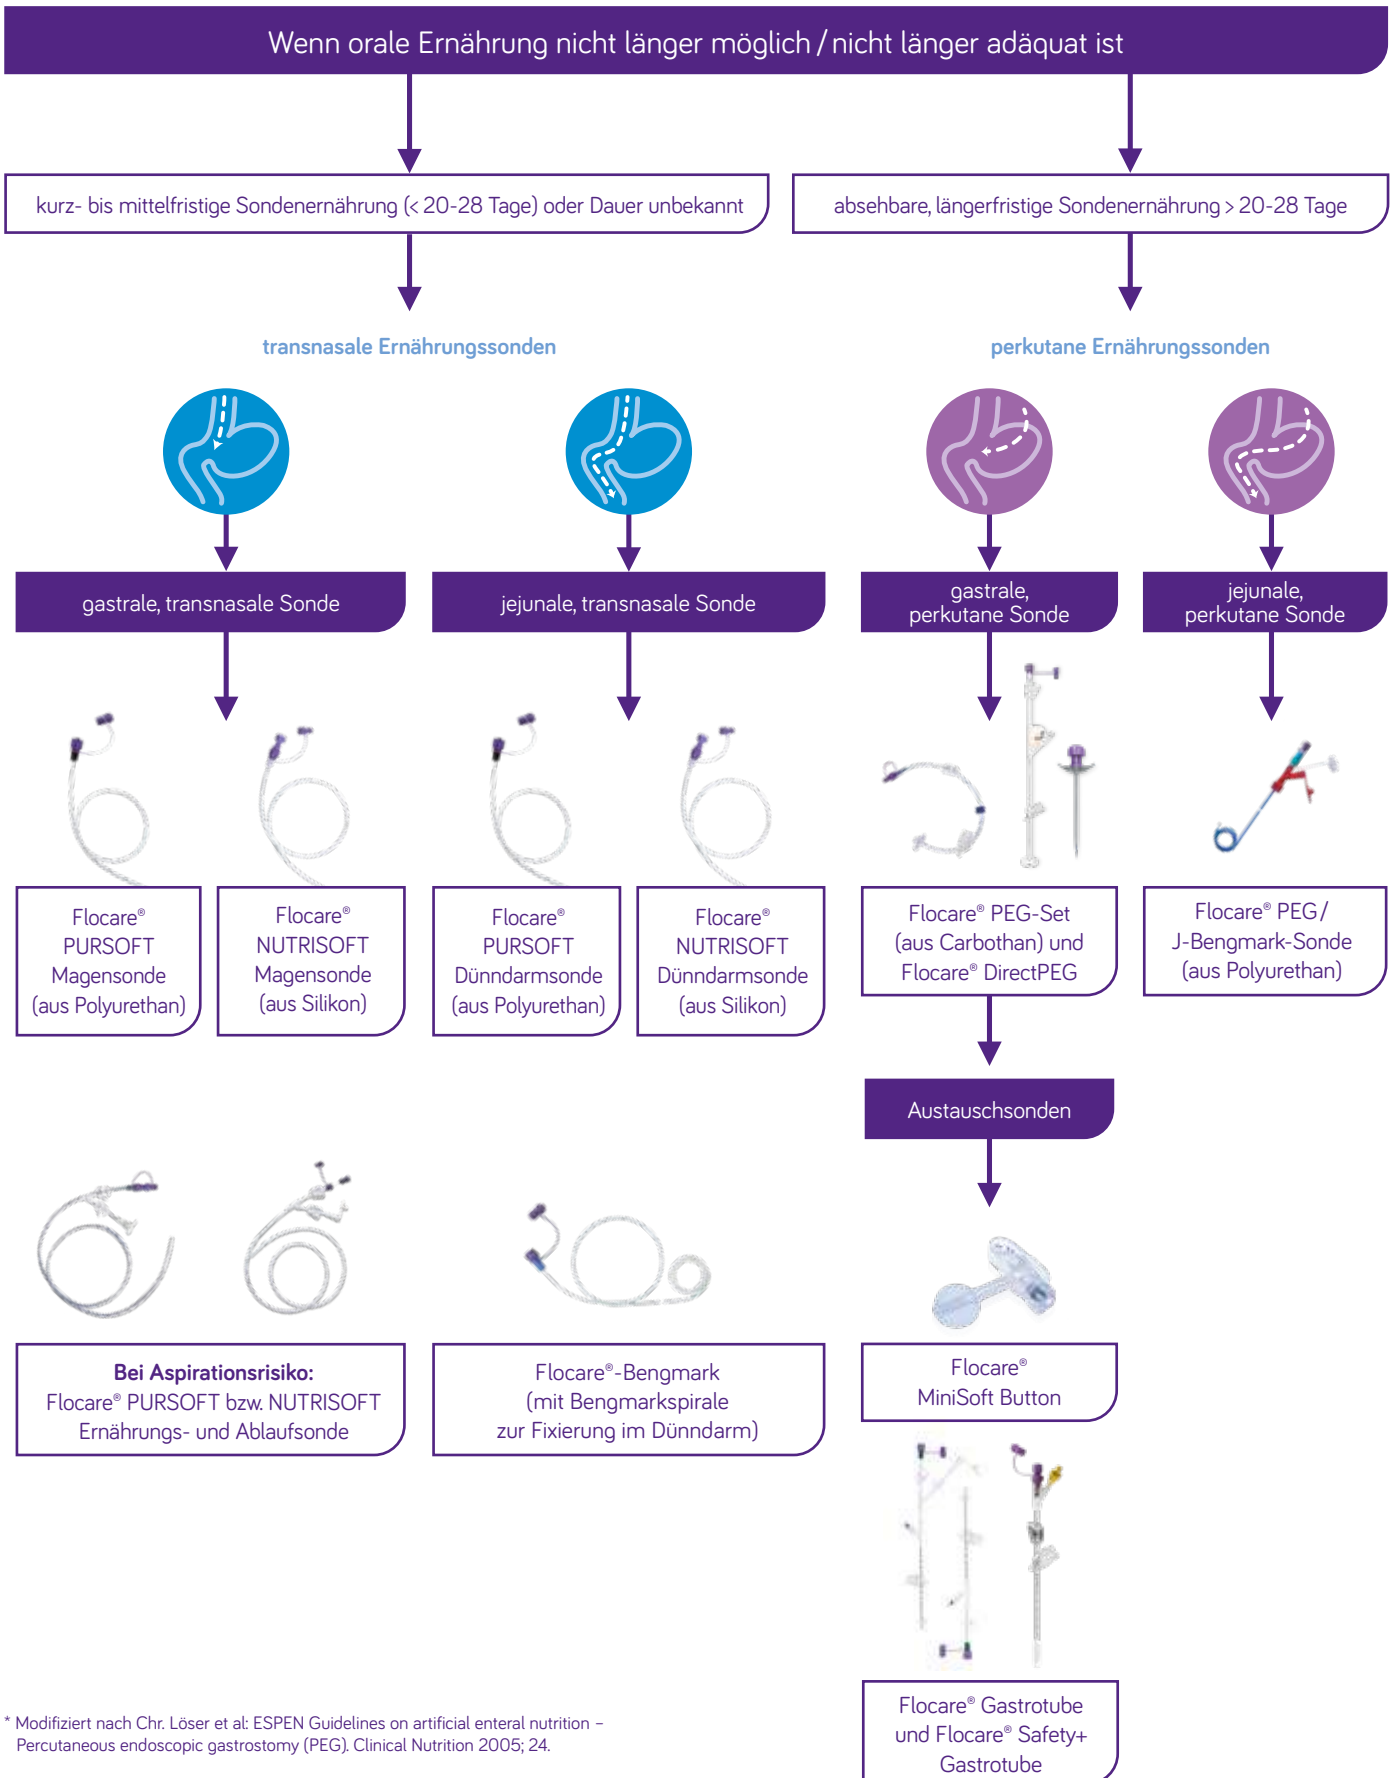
Wenn orale Ernährung nicht länger möglich / nicht länger adäquat ist

kurz- bis mittelfristige Sondenernährung (< 20-28 Tage) oder Dauer unbekannt

absehbare, längerfristige Sondenernährung > 20-28 Tage

transnasale Ernährungssonden

perkutane Ernährungssonden

gastrale, transnasale Sonde

jejunale, transnasale Sonde

gastrale, perkutane Sonde

jejunale, perkutane Sonde

Flocare® PURSOFT Magensonde (aus Polyurethan)

Flocare® NUTRISOFT Magensonde (aus Silikon)

Flocare® PURSOFT Dünndarmsonde (aus Polyurethan)

Flocare® NUTRISOFT Dünndarmsonde (aus Silikon)

Flocare® PEG-Set (aus Carbothan) und Flocare® DirectPEG

Flocare® PEG / J-Bengmark-Sonde (aus Polyurethan)

Austauschsonden

**Bei Aspirationsrisiko:** Flocare® PURSOFT bzw. NUTRISOFT Ernährungs- und Ablaufsonde

Flocare®-Bengmark (mit Bengmarkspirale zur Fixierung im Dünndarm)

Flocare® MiniSoft Button

Flocare® Gastrotube und Flocare® Safety+ Gastrotube

* Modifiziert nach Chr. Löser et al: ESPEN Guidelines on artificial enteral nutrition – Percutaneous endoscopic gastrostomy (PEG). Clinical Nutrition 2005; 24.